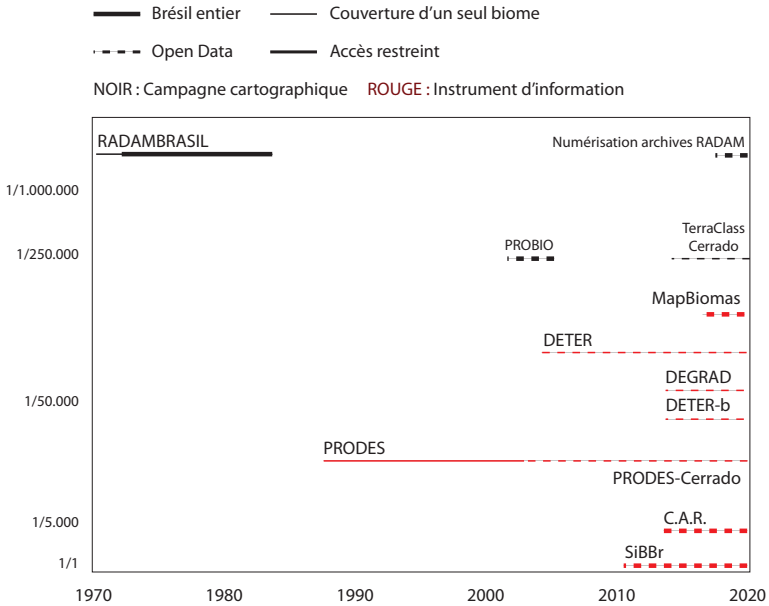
Brésil entier — Couverture d'un seul biome

Open Data — Accès restreint

NOIR : Campagne cartographique ROUGE : Instrument d'information

RADAMBRASIL

Numérisation archives RADAM

1/1.000.000

PROBIO

TerraClass Cerrado

1/250.000

MapBiomas

DETER

DEGRAD

1/50.000

DETER-b

PRODES

PRODES-Cerrado

1/5.000

C.A.R.

SiBBr

1/1

1970 1980 1990 2000 2010 2020